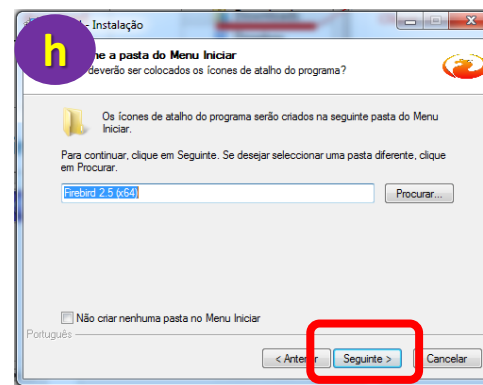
h

- Instalação

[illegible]he a pasta do Menu Iniciar
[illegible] deverão ser colocados os ícones de atalho do programa?

Os ícones de atalho do programa serão criados na seguinte pasta do Menu Iniciar.

Para continuar, clique em Seguinte. Se desejar seleccionar uma pasta diferente, clique em Procurar.

Firebird 2.5 (x64)

Procurar...

Não criar nenhuma pasta no Menu Iniciar

Português

< Anter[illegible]

Seguinte >

Cancelar